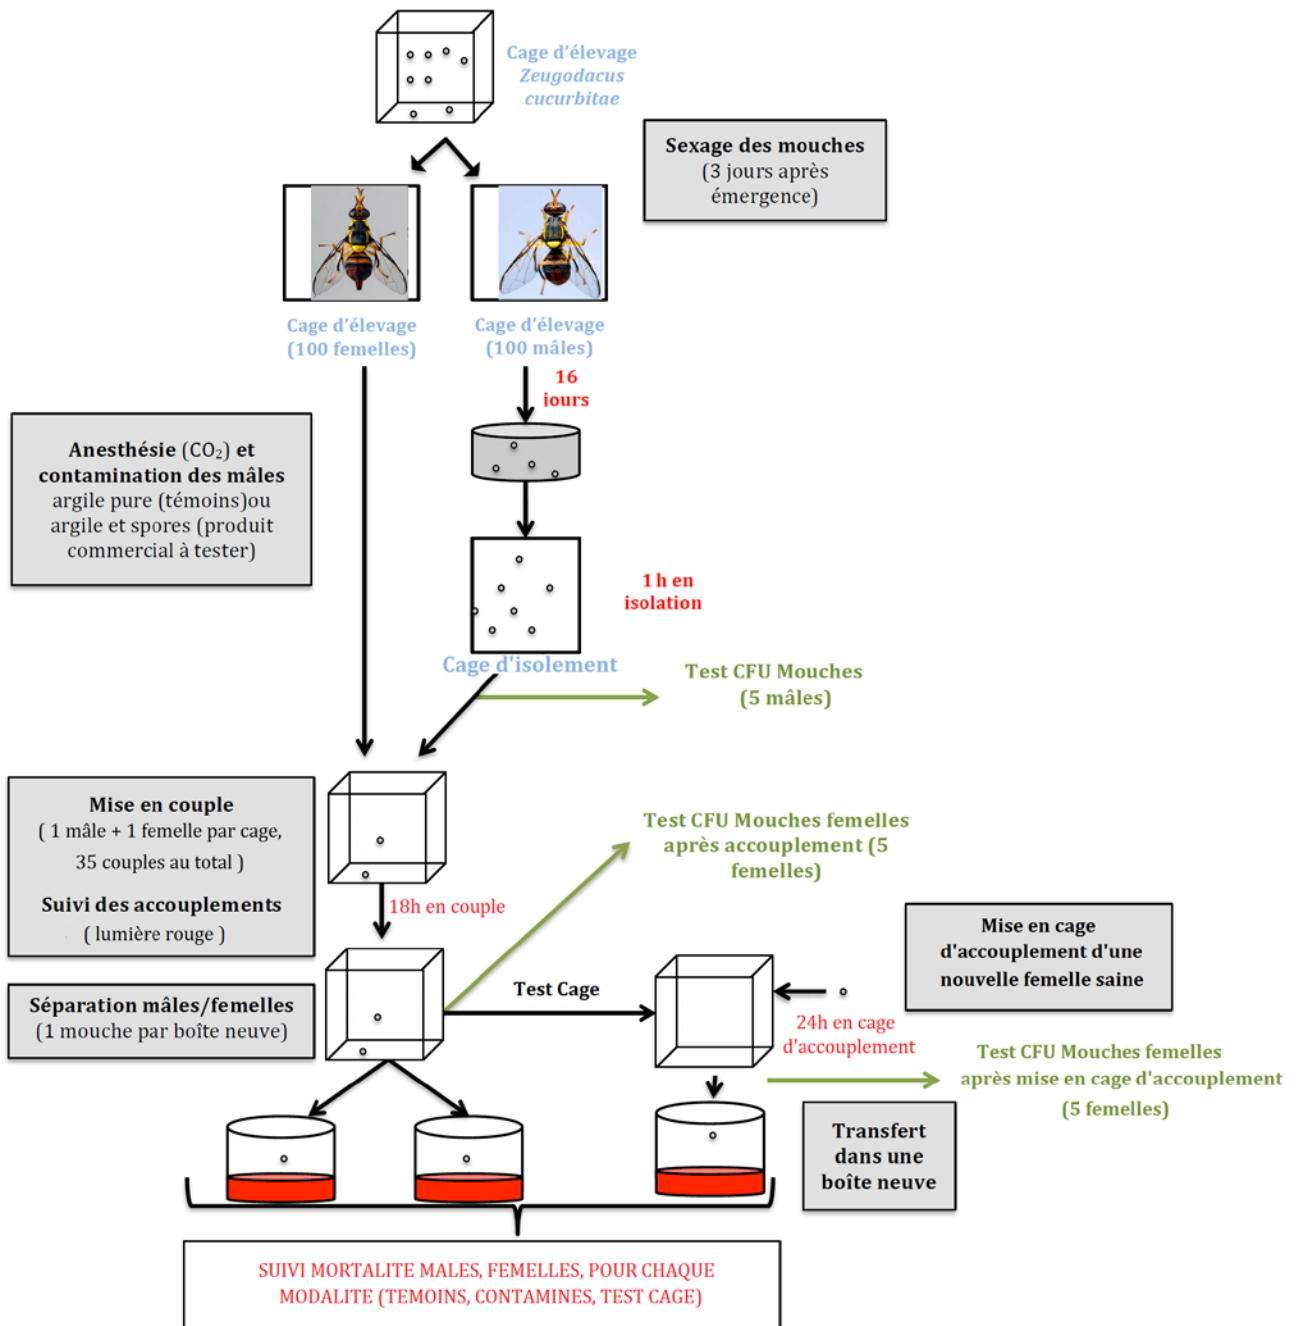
Cage d'élevage
*Zeugodacus cucurbitae*

Sexage des mouches
(3 jours après émergence)

Cage d'élevage
(100 femelles)

Cage d'élevage
(100 mâles)

16
iours

Anesthésie ($CO_2$) et contamination des mâles
argile pure (témoins)ou argile et spores (produit commercial à tester)

1 h en isolation

Cage d'isolement

Test CFU Mouches
(5 mâles)

Mise en couple
( 1 mâle + 1 femelle par cage, 35 couples au total )

Suivi des accouplements
( lumière rouge )

18h en couple

Test CFU Mouches femelles après accouplement (5 femelles)

Mise en cage d'accouplement d'une nouvelle femelle saine

Séparation mâles/femelles
(1 mouche par boîte neuve)

Test Cage

24h en cage d'accouplement

Test CFU Mouches femelles après mise en cage d'accouplement
(5 femelles)

Transfert dans une boîte neuve

SUIVI MORTALITE MALES, FEMELLES, POUR CHAQUE MODALITE (TEMOINS, CONTAMINES, TEST CAGE)